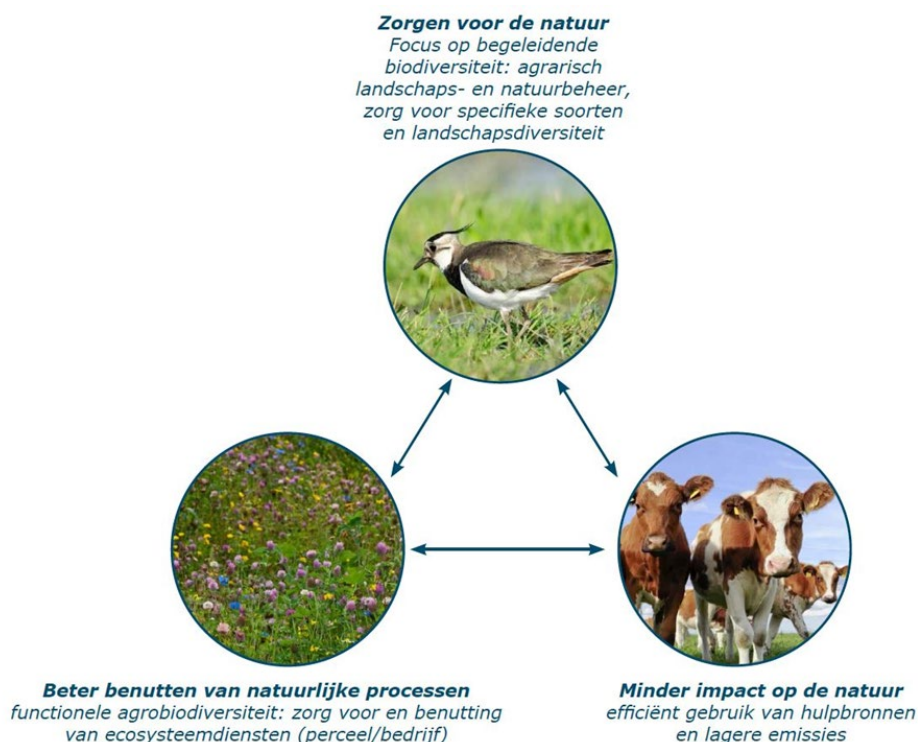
**Zorgen voor de natuur**
Focus op begeleidende biodiversiteit: agrarisch landschaps- en natuurbeheer, zorg voor specifieke soorten en landschapsdiversiteit

**Beter benutten van natuurlijke processen**
functionele agrobiodiversiteit: zorg voor en benutting van ecosysteemdiensten (perceel/bedrijf)

**Minder impact op de natuur**
efficiënt gebruik van hulpbronnen en lagere emissies